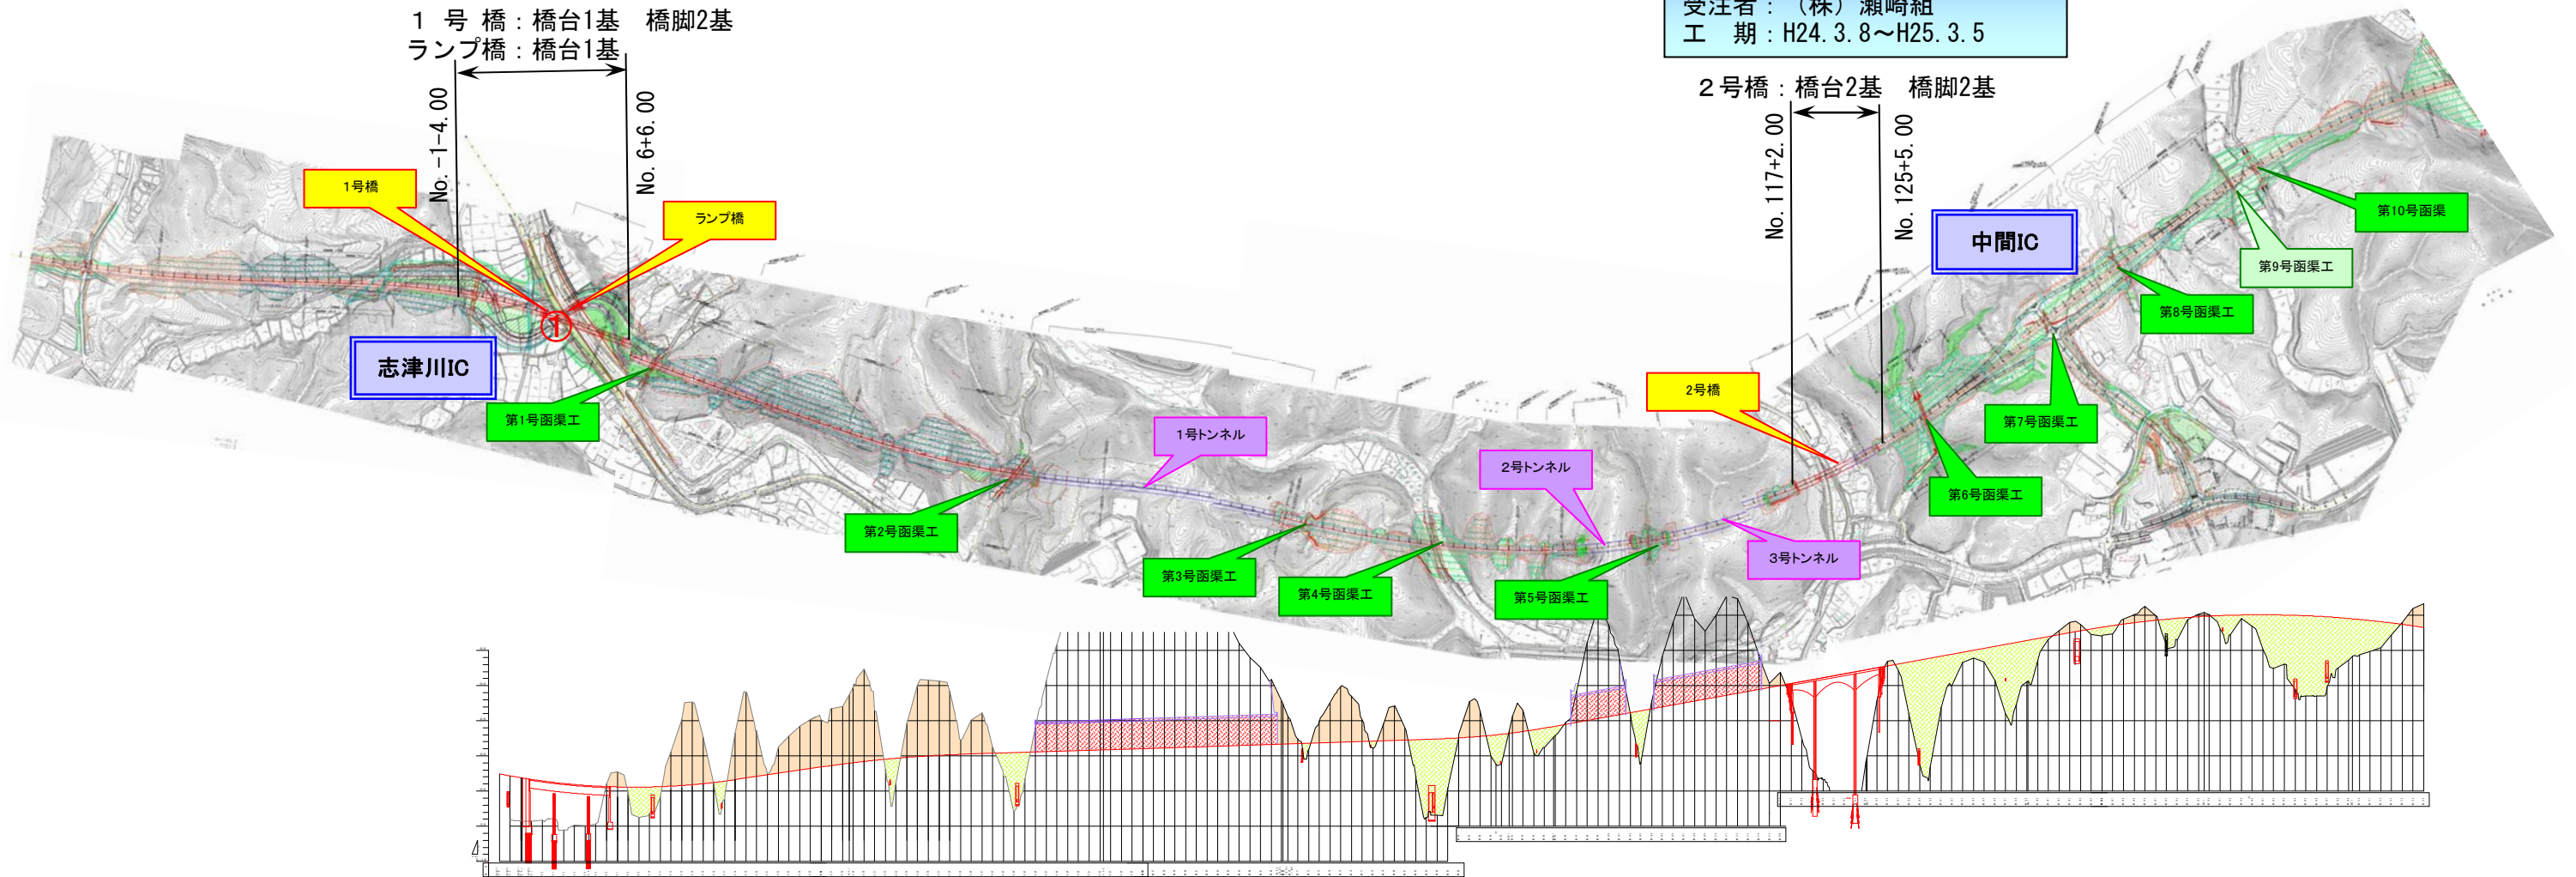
受注者：（株）瀬崎組
工　期：H24. 3. 8～H25. 3. 5

１ 号 橋：橋台1基　橋脚2基
ランプ橋：橋台1基

No. −1−4. 00
No. 6+6. 00

２号橋：橋台2基　橋脚2基

No. 117+2. 00
No. 125+5. 00

1号橋
ランプ橋
①
志津川IC
第1号函渠工
第2号函渠工
1号トンネル
第3号函渠工
第4号函渠工
2号トンネル
第5号函渠工
3号トンネル
2号橋
第6号函渠工
第7号函渠工
第8号函渠工
第9号函渠工
第10号函渠
中間IC